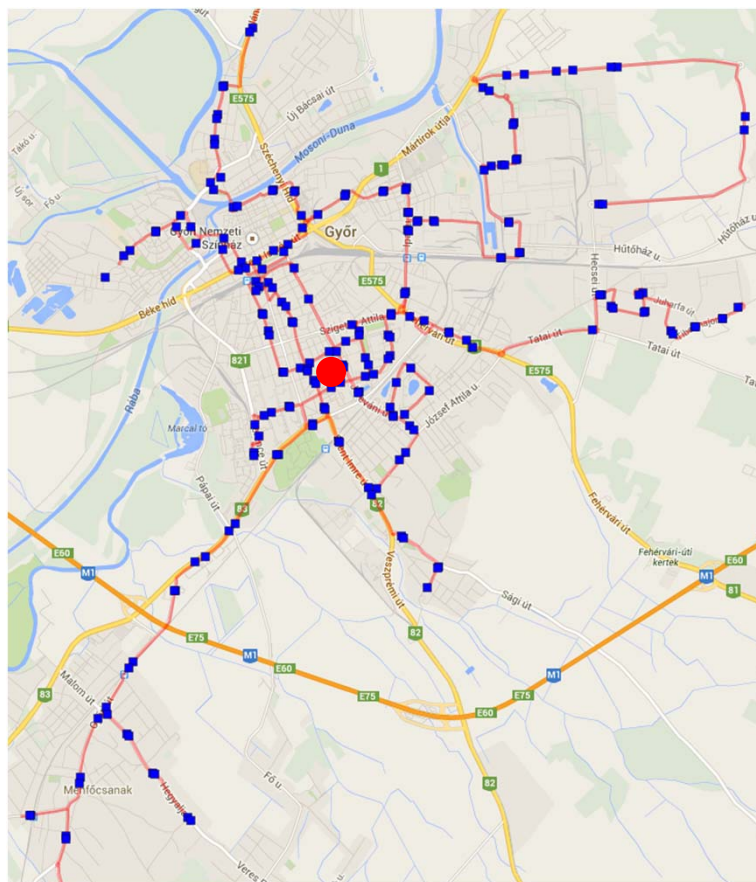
E575
Új Bácsai út
Mosoni-Duna
Mártírok útja
Széchenyi híd
1
Takó u.
Új Sor
Fő u.
Győri Nemzeti Színház
Győr
Hűtőház u.
Hűtőház u.
E575
Hecsei u.
Béke híd
Szigeti Attila u.
Juharfa u.
Tatai út
Tatai út
821
E575
Rába
József Attila u.
Marcal tó
Pápai út
83
82
E60
M1
Fehérvári út
Veszprémi út
Fehérvári-úti kertek
E60
M1
81
Sági út
E75
82
M1
E60
M1
E75
83
E75
E60
Malom út
Ménfőcsanak
Hegyalja u.
82
Fő u.
Veres